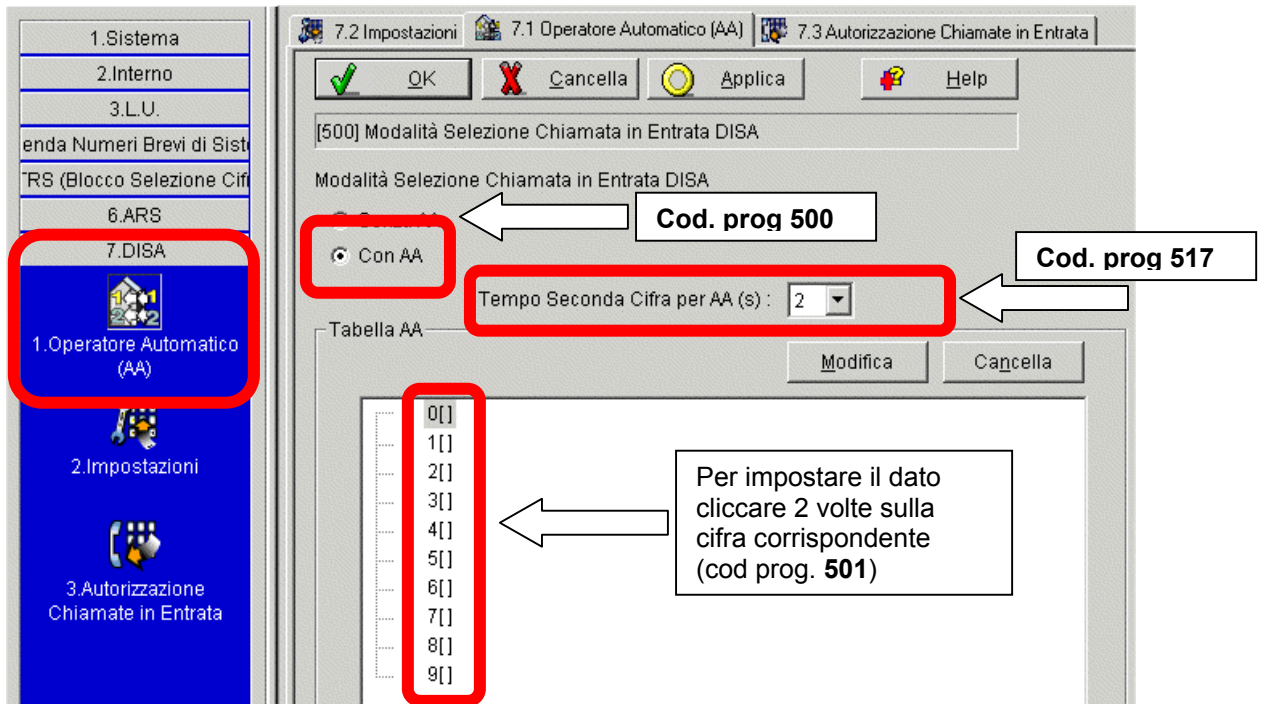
1.Sistema
2.Interno
3.L.U.
enda Numeri Brevi di Siste
TRS (Blocco Selezione Cif
6.ARS
7.DISA
1.Operatore Automatico (AA)
2.Impostazioni
3.Autorizzazione Chiamate in Entrata

7.2 Impostazioni | 7.1 Operatore Automatico (AA) | 7.3 Autorizzazione Chiamate in Entrata

OK | Cancella | Applica | Help

[500] Modalità Selezione Chiamata in Entrata DISA

Modalità Selezione Chiamata in Entrata DISA

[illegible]

Con AA

Cod. prog 500

Cod. prog 517

Tempo Seconda Cifra per AA (s) : 2

Tabella AA

Modifica | Cancella

0[]
1[]
2[]
3[]
4[]
5[]
6[]
7[]
8[]
9[]

Per impostare il dato cliccare 2 volte sulla cifra corrispondente (cod prog. **501**)